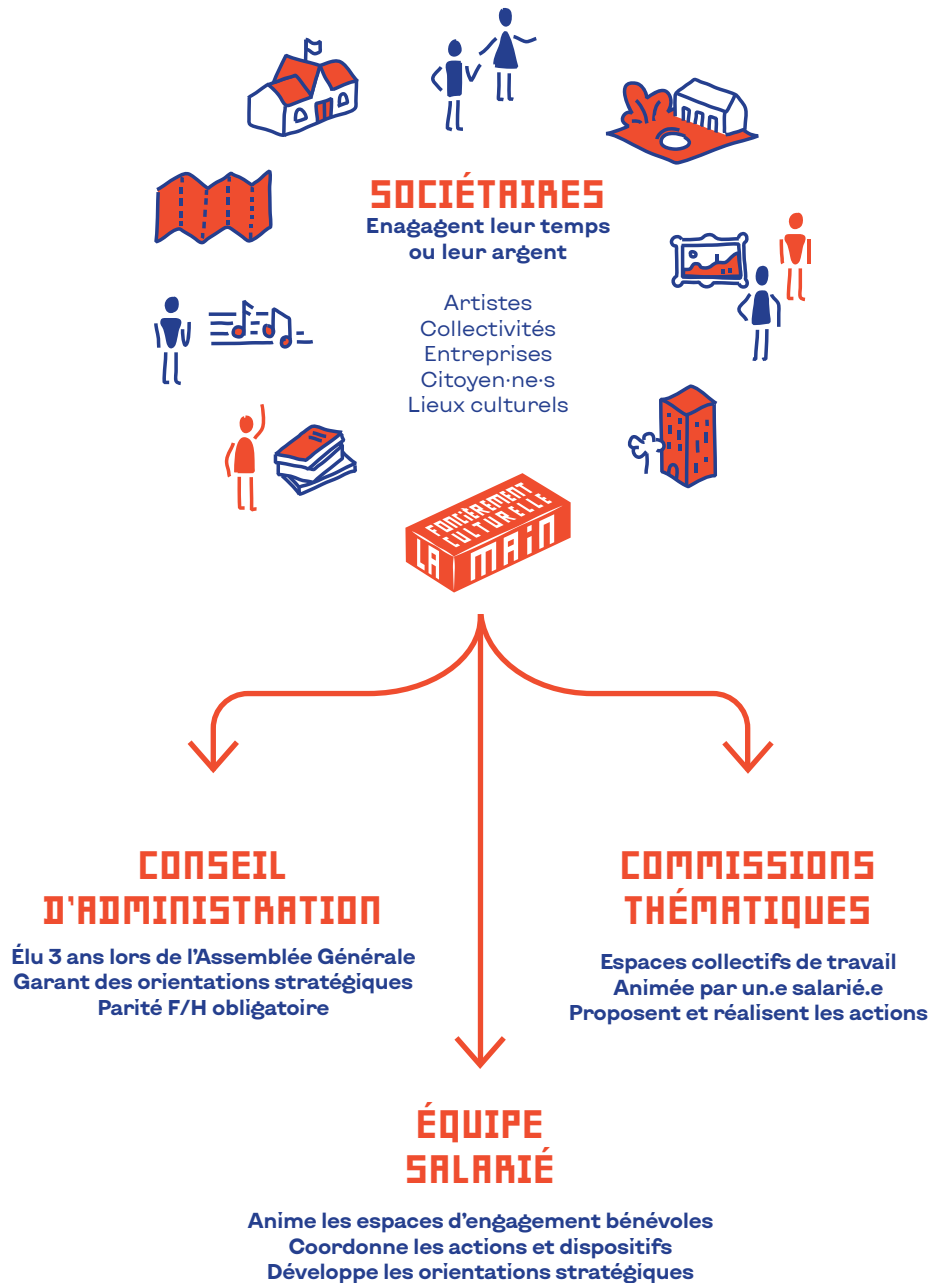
SOCIÉTAIRES
Enagagent leur temps ou leur argent

Artistes
Collectivités
Entreprises
Citoyen·ne·s
Lieux culturels

LA FONCTIONNEMENT CULTURELLE MAIN

CONSEIL D'ADMINISTRATION
Élu 3 ans lors de l'Assemblée Générale
Garant des orientations stratégiques
Parité F/H obligatoire

COMMISSIONS THÉMATIQUES
Espaces collectifs de travail
Animée par un.e salarié.e
Proposent et réalisent les actions

ÉQUIPE SALARIÉ
Anime les espaces d'engagement bénévoles
Coordonne les actions et dispositifs
Développe les orientations stratégiques